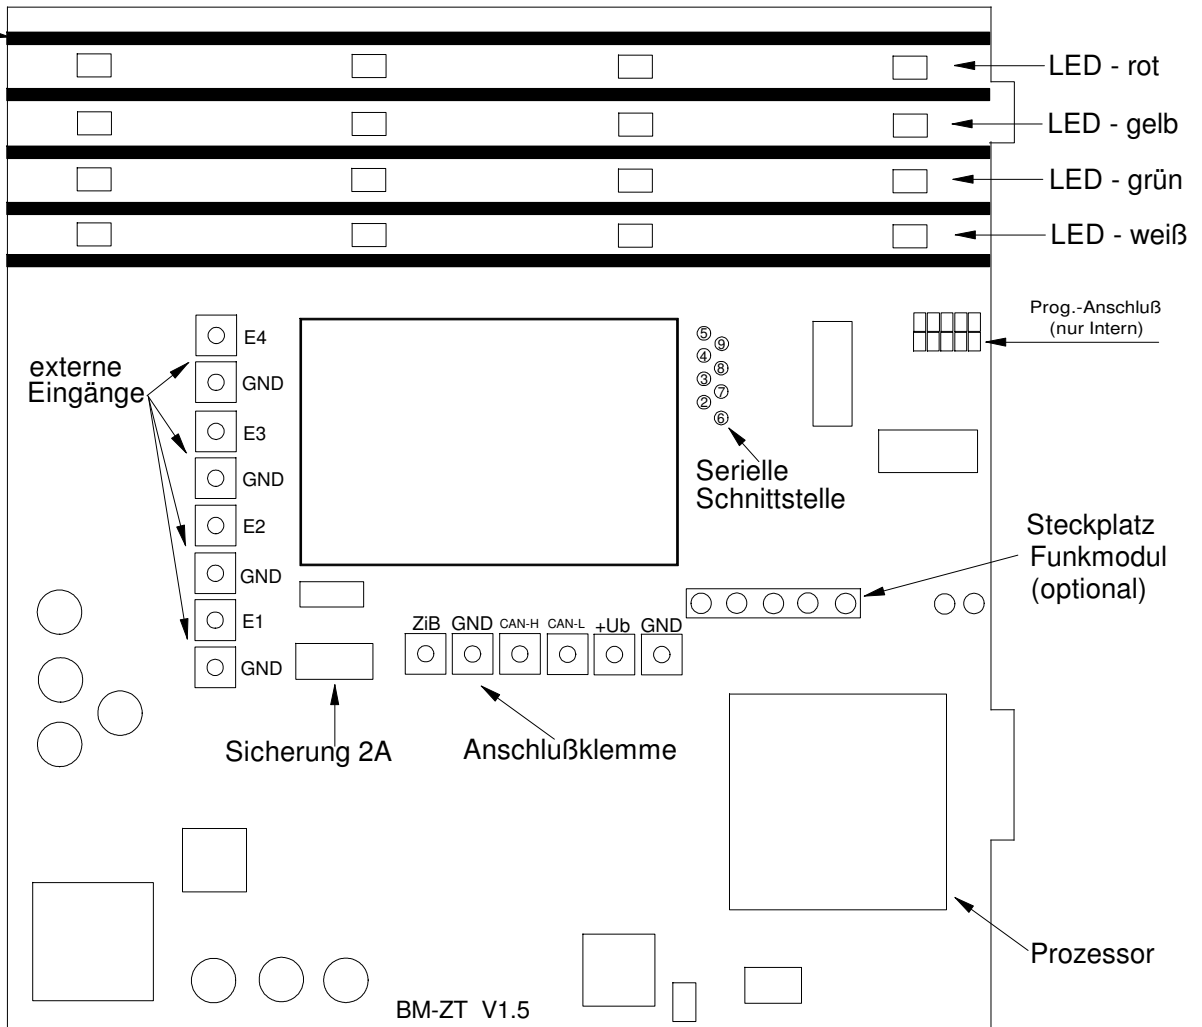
LED - rot
LED - gelb
LED - grün
LED - weiß

Prog.-Anschluß
(nur Intern)

externe Eingänge

E4
GND
E3
GND
E2
GND
E1
GND

⑤ ⑨
④ ⑧
③ ⑦
② ⑥

Serielle Schnittstelle

Steckplatz Funkmodul (optional)

ZiB GND CAN-H CAN-L +Ub GND

Sicherung 2A

Anschlußklemme

Prozessor

BM-ZT V1.5